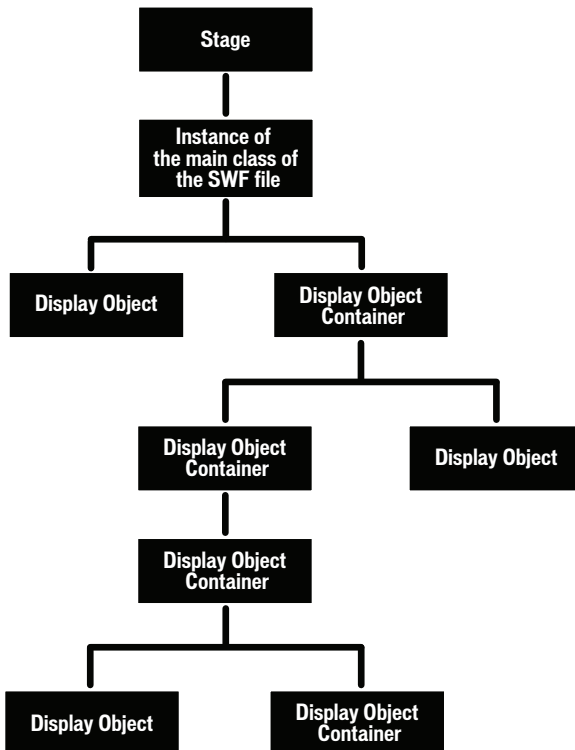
Stage

Instance of the main class of the SWF file

Display Object

Display Object Container

Display Object Container

Display Object

Display Object Container

Display Object

Display Object Container